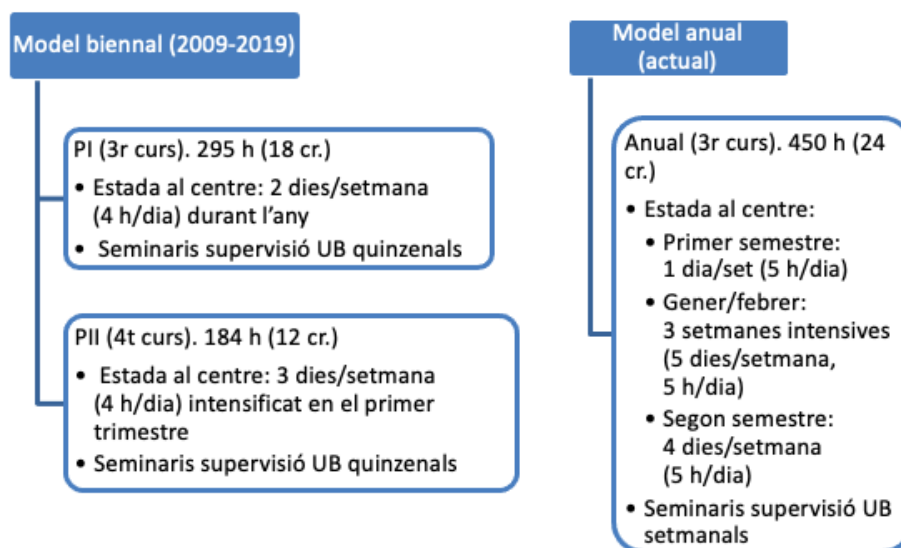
Model biennal (2009-2019)

PI (3r curs). 295 h (18 cr.)
• Estada al centre: 2 dies/setmana (4 h/dia) durant l'any
• Seminaris supervisió UB quinzenals

PII (4t curs). 184 h (12 cr.)
• Estada al centre: 3 dies/setmana (4 h/dia) intensificat en el primer trimestre
• Seminaris supervisió UB quinzenals

Model anual (actual)

Anual (3r curs). 450 h (24 cr.)
• Estada al centre:
• Primer semestre: 1 dia/set (5 h/dia)
• Gener/febrer: 3 setmanes intensives (5 dies/setmana, 5 h/dia)
• Segon semestre: 4 dies/setmana (5 h/dia)
• Seminaris supervisió UB setmanals